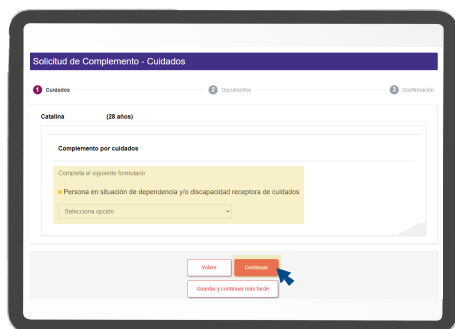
Solicitud de Complemento - Cuidados

1 Cuidados
2 Documentos
3 Confirmación

Catalina (28 años)

Complemento por cuidados

Completa el siguiente formulario

* Persona en situación de dependencia y/o discapacidad receptora de cuidados

Selecciona opción

Volver
Continuar
Guardar y continuar más tarde